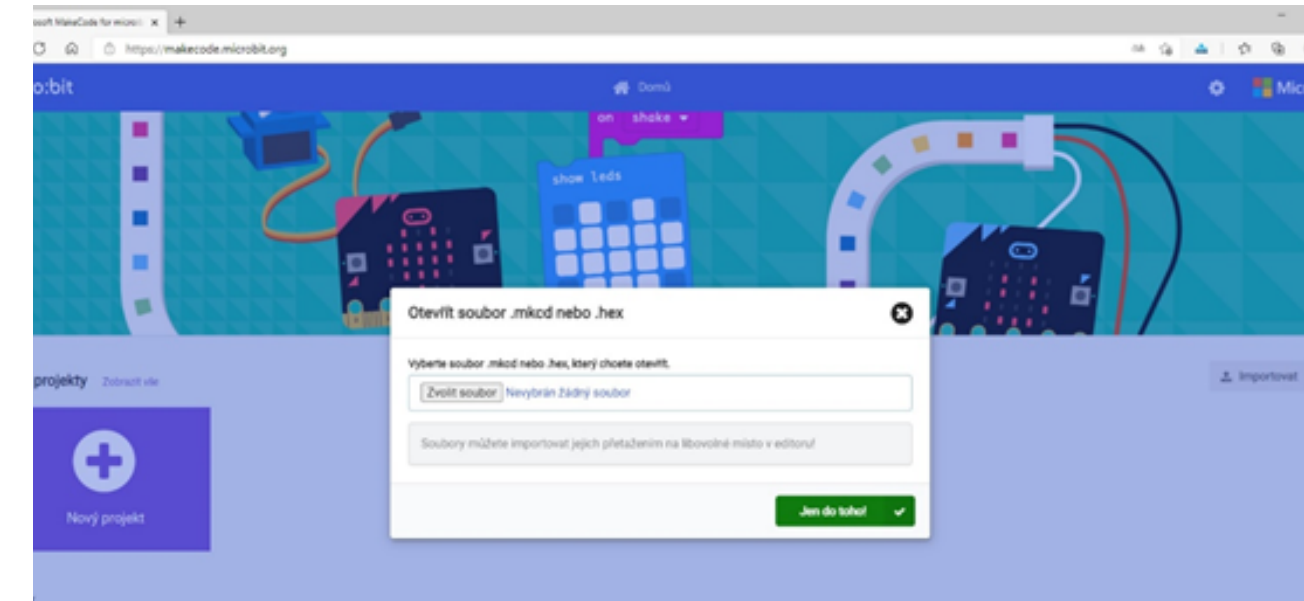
osoft MakeCode for micro:
https://makecode.microbit.org

o:bit

Domů

Mic

on shake

show leds

projekty Zobrazit vše

Nový projekt

Importovat

Otevřít soubor .mkcd nebo .hex

Vyberte soubor .mkcd nebo .hex, který chcete otevřít.

Zvolit soubor Nevybrán žádný soubor

Soubory můžete importovat jejich přetažením na libovolné místo v editoru!

Jen do toho!